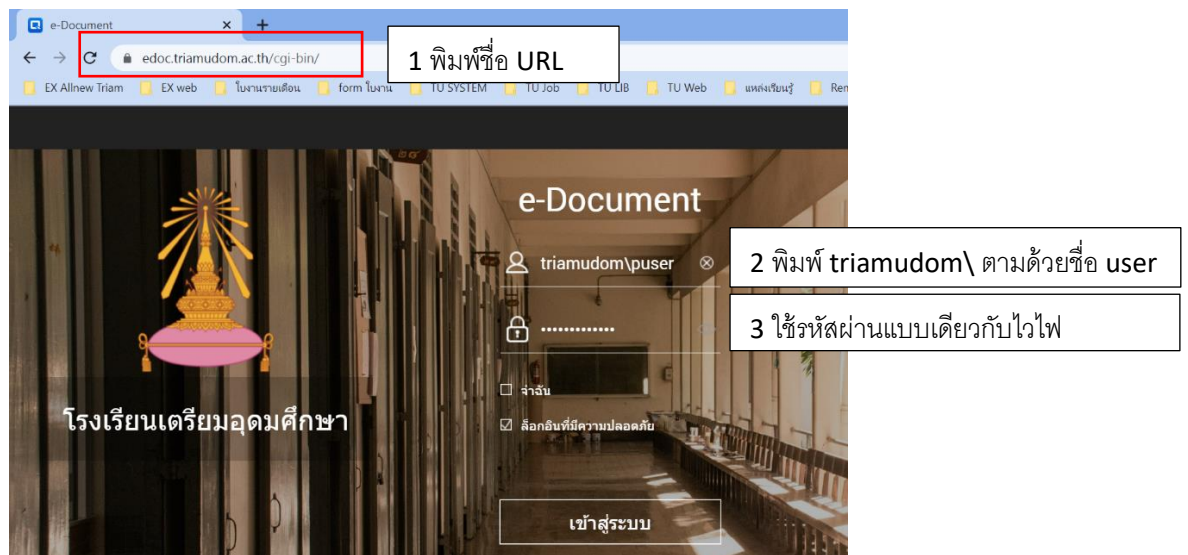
e-Document
edoc.triamudom.ac.th/cgi-bin/
1 พิมพ์ชื่อ URL
EX Allnew Triam | EX web | ใบงานรายเดือน | form ใบงาน | TU SYSTEM | TU Job | TU LIB | TU Web | แหล่งเรียนรู้ | Ren

e-Document
triamudom\puser
2 พิมพ์ triamudom\ ตามด้วยชื่อ user
••••••••••••
3 ใช้รหัสผ่านแบบเดียวกับไวไฟ
จำฉัน
ล็อกอินที่มีความปลอดภัย
โรงเรียนเตรียมอุดมศึกษา
เข้าสู่ระบบ